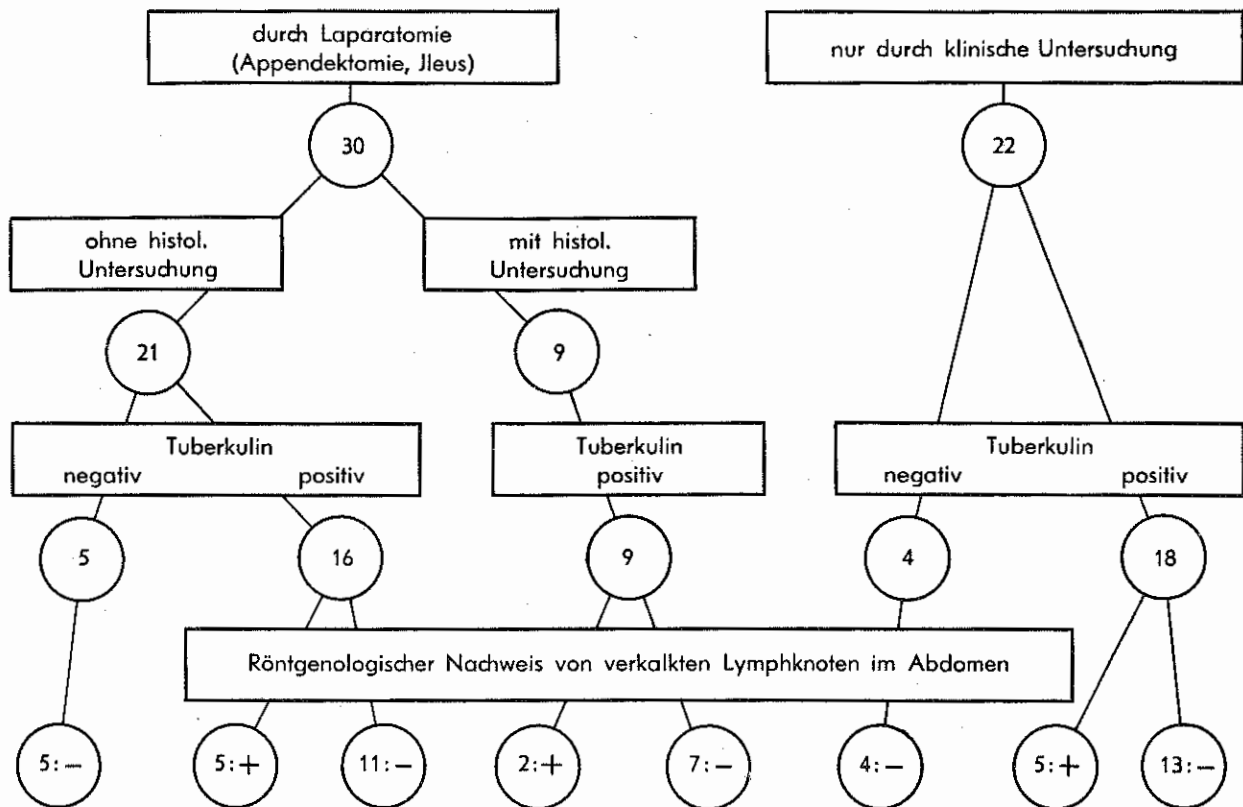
durch Laparatomie
(Appendektomie, Jleus)

nur durch klinische Untersuchung

30

22

ohne histol. Untersuchung

mit histol. Untersuchung

21

9

Tuberkulin
negativ positiv

Tuberkulin
positiv

Tuberkulin
negativ positiv

5

16

9

4

18

Röntgenologischer Nachweis von verkalkten Lymphknoten im Abdomen

5: −

5: +

11: −

2: +

7: −

4: −

5: +

13: −